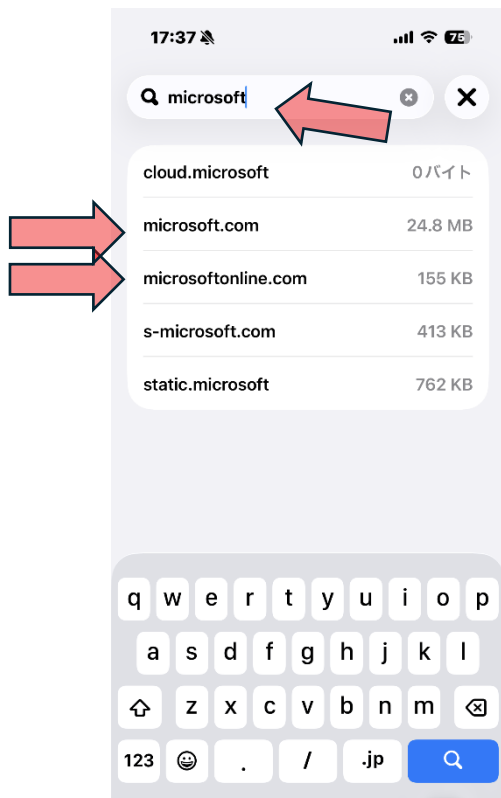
17:37

75

microsoft

| | |
|---|---|
| cloud.microsoft | 0バイト |
| microsoft.com | 24.8 MB |
| microsoftonline.com | 155 KB |
| s-microsoft.com | 413 KB |
| static.microsoft | 762 KB |

q w e r t y u i o p
a s d f g h j k l
z x c v b n m
123 . / .jp